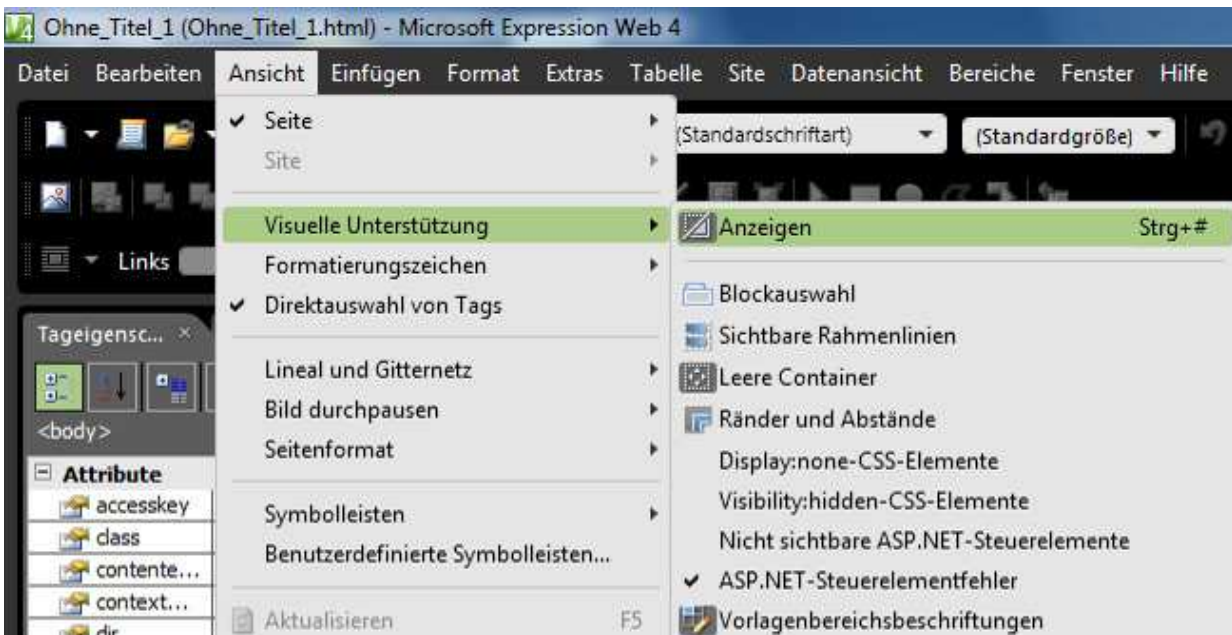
Ohne_Titel_1 (Ohne_Titel_1.html) - Microsoft Expression Web 4

Datei Bearbeiten Ansicht Einfügen Format Extras Tabelle Site Datenansicht Bereiche Fenster Hilfe

(Standardschriftart) (Standardgröße)

Links

Tageigensc... ×

<body>

Attribute
accesskey
class
contente...
context...
dir

✔ Seite
Site
Visuelle Unterstützung
Formatierungszeichen
✔ Direktauswahl von Tags
Lineal und Gitternetz
Bild durchpausen
Seitenformat
Symbolleisten
Benutzerdefinierte Symbolleisten...
Aktualisieren F5

Anzeigen Strg+#
Blockauswahl
Sichtbare Rahmenlinien
Leere Container
Ränder und Abstände
Display:none-CSS-Elemente
Visibility:hidden-CSS-Elemente
Nicht sichtbare ASP.NET-Steuerelemente
✔ ASP.NET-Steuerelementfehler
Vorlagenbereichsbeschriftungen